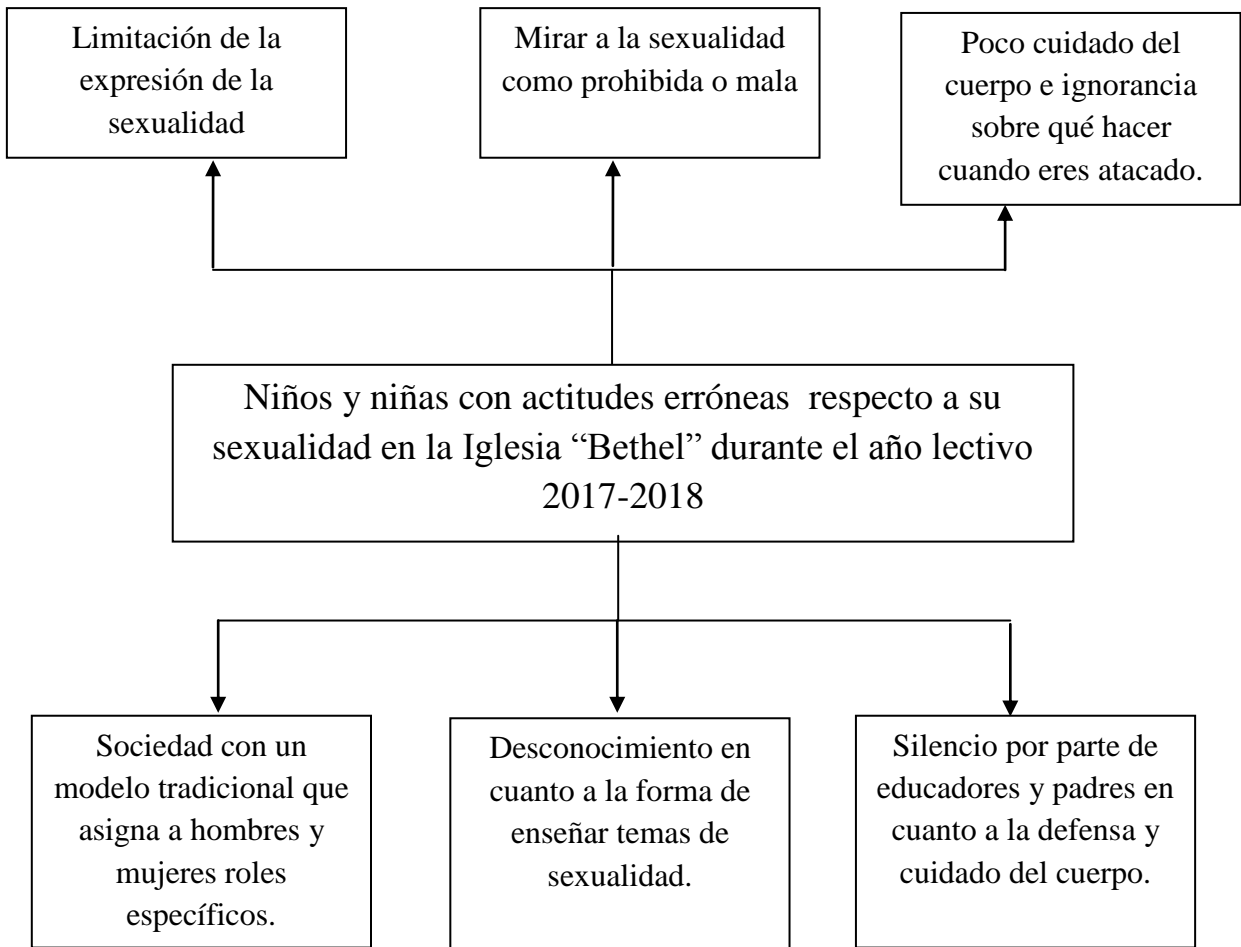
Limitación de la expresión de la sexualidad

Mirar a la sexualidad como prohibida o mala

Poco cuidado del cuerpo e ignorancia sobre qué hacer cuando eres atacado.

Niños y niñas con actitudes erróneas respecto a su sexualidad en la Iglesia "Bethel" durante el año lectivo 2017-2018

Sociedad con un modelo tradicional que asigna a hombres y mujeres roles específicos.

Desconocimiento en cuanto a la forma de enseñar temas de sexualidad.

Silencio por parte de educadores y padres en cuanto a la defensa y cuidado del cuerpo.